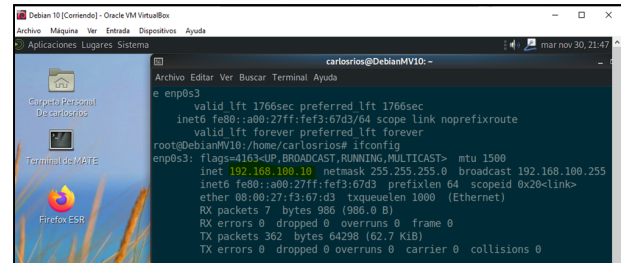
Debian 10 [Corriendo] - Oracle VM VirtualBox
Archivo Máquina Ver Entrada Dispositivos Ayuda
Aplicaciones Lugares Sistema
mar nov 30, 21:47
carlosrios@DebianMV10: ~
Archivo Editar Ver Buscar Terminal Ayuda
Carpeta Personal De carlosrios
Terminal de MATE
Firefox ESR
e enp0s3
valid_lft 1766sec preferred_lft 1766sec
inet6 fe80::a00:27ff:fef3:67d3/64 scope link noprefixroute
valid_lft forever preferred_lft forever
root@DebianMV10:/home/carlosrios# ifconfig
enp0s3: flags=4163<UP,BROADCAST,RUNNING,MULTICAST> mtu 1500
inet 192.168.100.10 netmask 255.255.255.0 broadcast 192.168.100.255
inet6 fe80::a00:27ff:fef3:67d3 prefixlen 64 scopeid 0x20<link>
ether 08:00:27:f3:67:d3 txqueuelen 1000 (Ethernet)
RX packets 7 bytes 986 (986.0 B)
RX errors 0 dropped 0 overruns 0 frame 0
TX packets 362 bytes 64298 (62.7 KiB)
TX errors 0 dropped 0 overruns 0 carrier 0 collisions 0